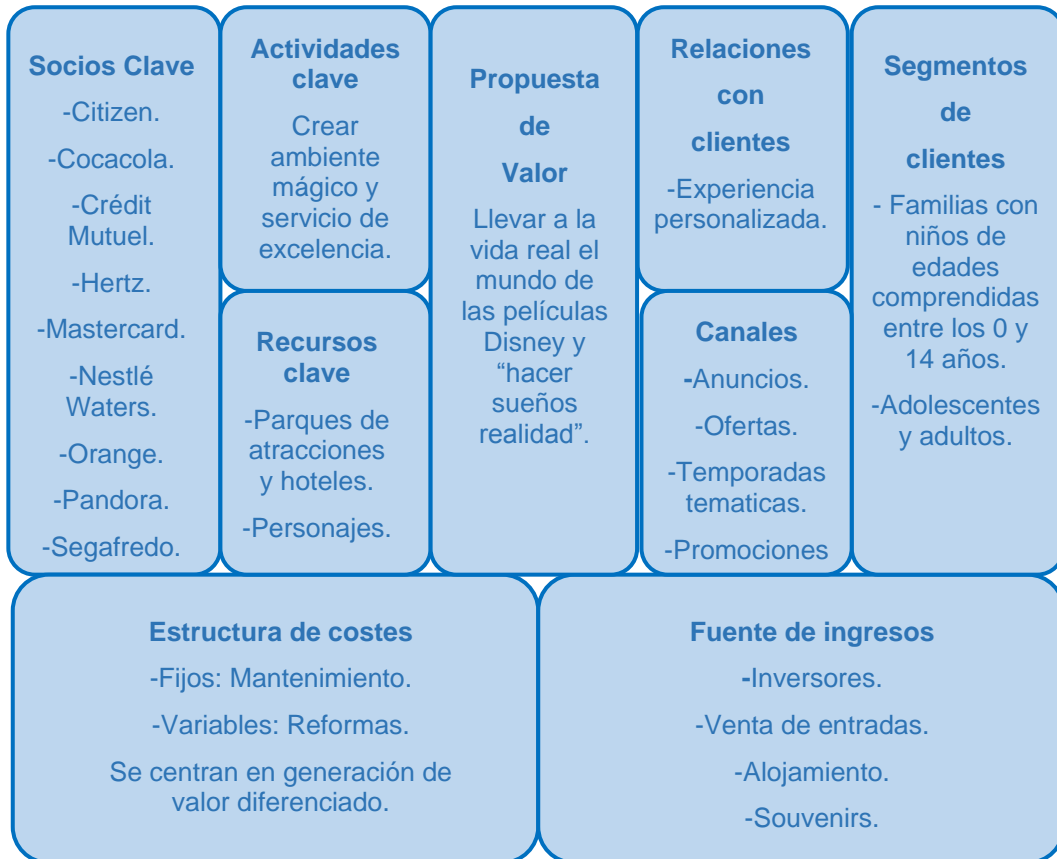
**Socios Clave**

-Citizen.

-Cocacola.

-Crédit Mutuel.

-Hertz.

-Mastercard.

-Nestlé Waters.

-Orange.

-Pandora.

-Segafredo.

**Actividades clave**

Crear ambiente mágico y servicio de excelencia.

**Recursos clave**

-Parques de atracciones y hoteles.

-Personajes.

**Propuesta de Valor**

Llevar a la vida real el mundo de las películas Disney y “hacer sueños realidad”.

**Relaciones con clientes**

-Experiencia personalizada.

**Canales**

-Anuncios.

-Ofertas.

-Temporadas tematicas.

-Promociones

**Segmentos de clientes**

- Familias con niños de edades comprendidas entre los 0 y 14 años.

-Adolescentes y adultos.

**Estructura de costes**

-Fijos: Mantenimiento.

-Variables: Reformas.

Se centran en generación de valor diferenciado.

**Fuente de ingresos**

-Inversores.

-Venta de entradas.

-Alojamiento.

-Souvenirs.